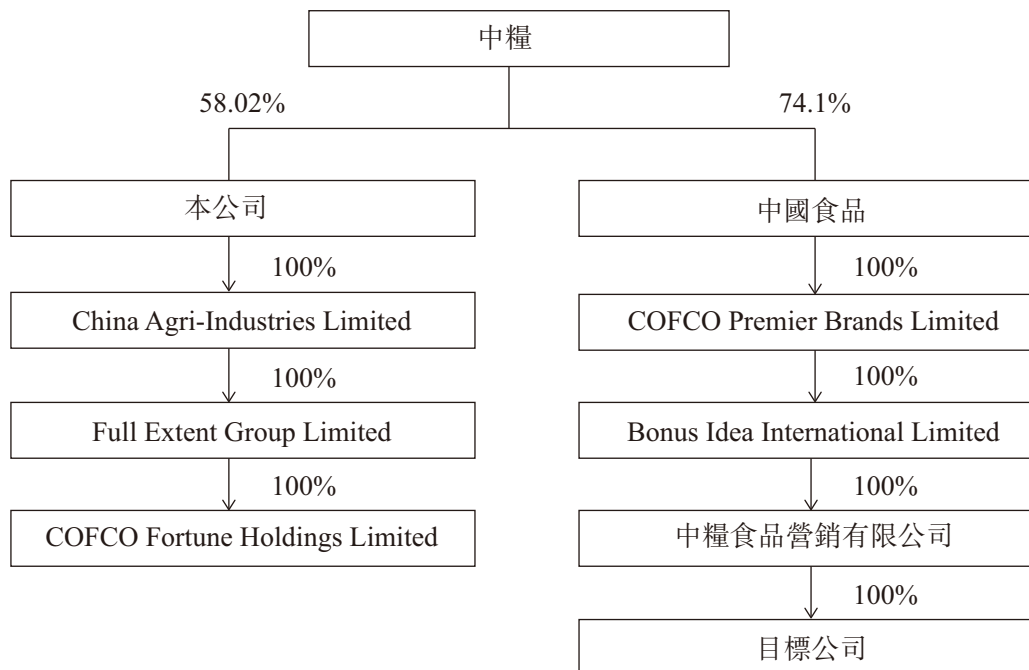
中糧

58.02%

74.1%

本公司

100%

China Agri-Industries Limited

100%

Full Extent Group Limited

100%

COFCO Fortune Holdings Limited

中國食品

100%

COFCO Premier Brands Limited

100%

Bonus Idea International Limited

100%

中糧食品營銷有限公司

100%

目標公司